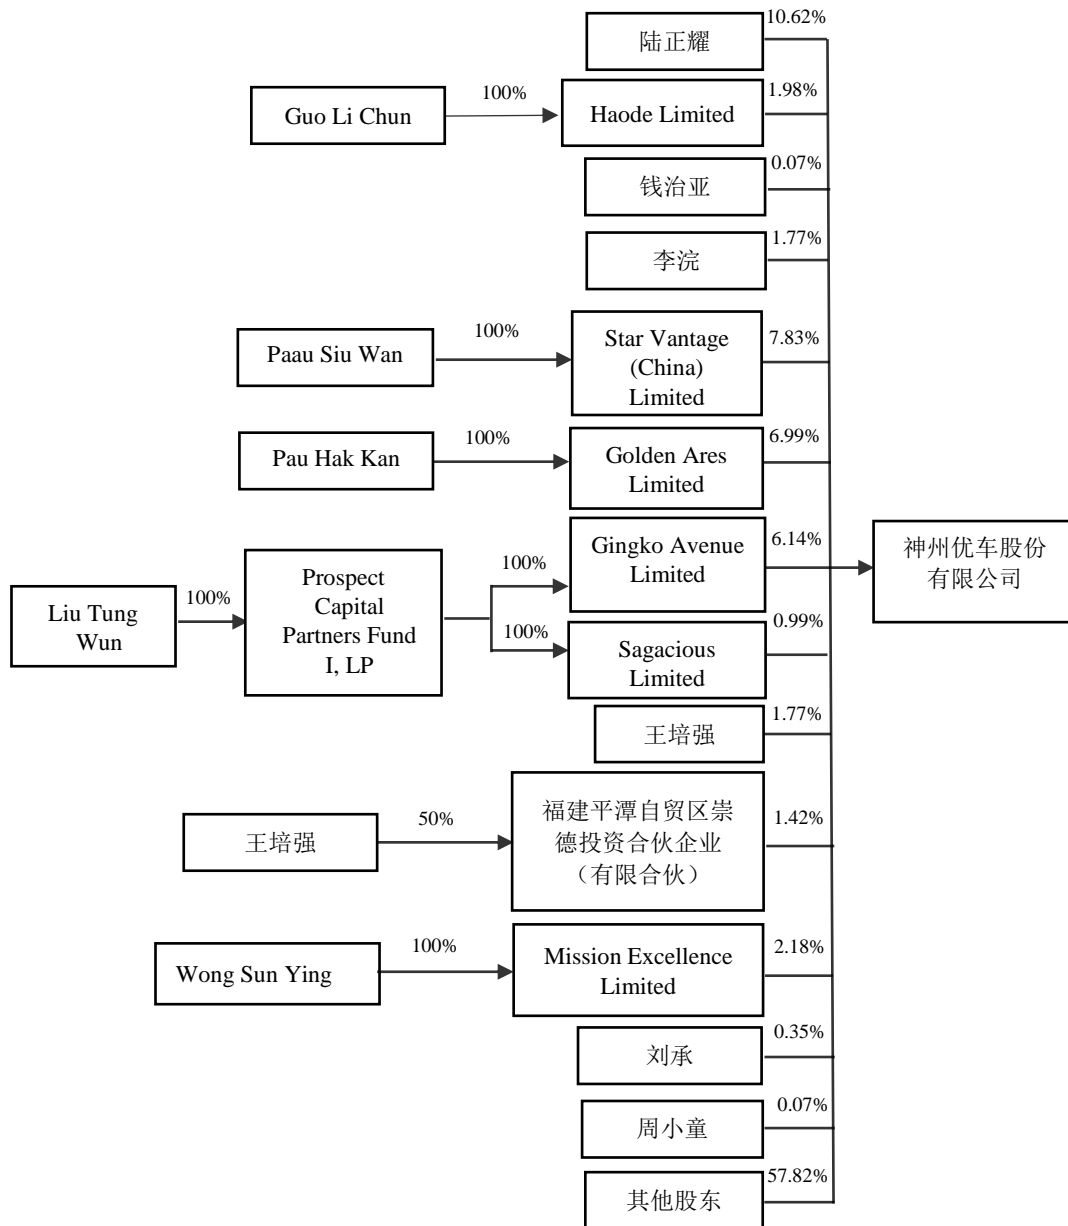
陆正耀 10.62%

Guo Li Chun 100% Haode Limited 1.98%

钱治亚 0.07%

李浣 1.77%

Paau Siu Wan 100% Star Vantage (China) Limited 7.83%

Pau Hak Kan 100% Golden Ares Limited 6.99%

Liu Tung Wun 100% Prospect Capital Partners Fund I, LP

100% Gingko Avenue Limited 6.14%

100% Sagacious Limited 0.99%

神州优车股份有限公司

王培强 1.77%

王培强 50% 福建平潭自贸区崇德投资合伙企业（有限合伙） 1.42%

Wong Sun Ying 100% Mission Excellence Limited 2.18%

刘承 0.35%

周小童 0.07%

其他股东 57.82%